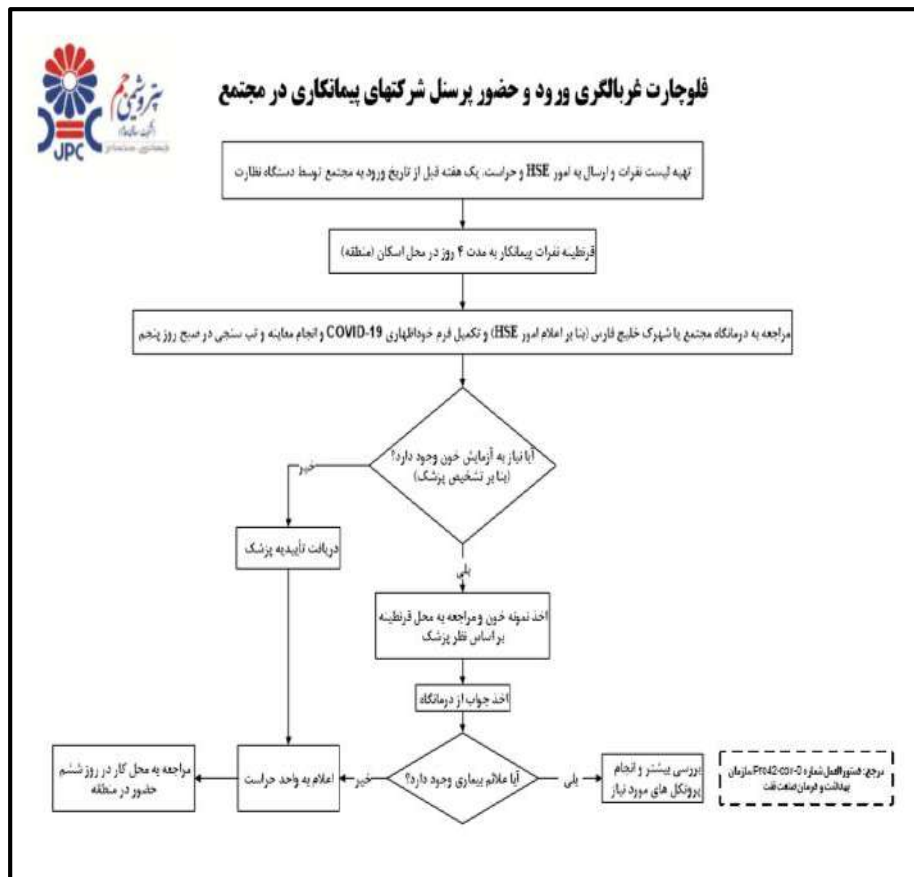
پتروشیمی جم
JPC

فلوچارت غربالگری ورود و حضور پرسنل شرکتهای پیمانکاری در مجتمع

تهیه لیست نفرات و ارسال به امور HSE و حراست، یک هفته قبل از تاریخ ورود به مجتمع توسط دستگاه نظارت

قرنطینه نفرات پیمانکار به مدت ۴ روز در محل اسکان (منطقه)

مراجعه به درمانگاه مجتمع یا شهرک خلیج فارس (بنا بر اعلام امور HSE) و تکمیل فرم خوداظهاری COVID-19 و انجام معاینه و تب سنجی در صبح روز پنجم

آیا نیاز به آزمایش خون وجود دارد؟ (بنا بر تشخیص پزشک)

خیر

دریافت تأییدیه پزشک

بلی

اخذ نمونه خون و مراجعه به محل قرنطینه بر اساس نظر پزشک

اخذ جواب از درمانگاه

آیا علائم بیماری وجود دارد؟

خیر

اعلام به واحد حراست

مراجعه به محل کار در روز ششم حضور در منطقه

بلی

بررسی بیشتر و انجام پروتکل های مورد نیاز

مرجع: دستورالعمل شماره Pr042-cov-0 سازمان بهداشت و درمان صنعت نفت